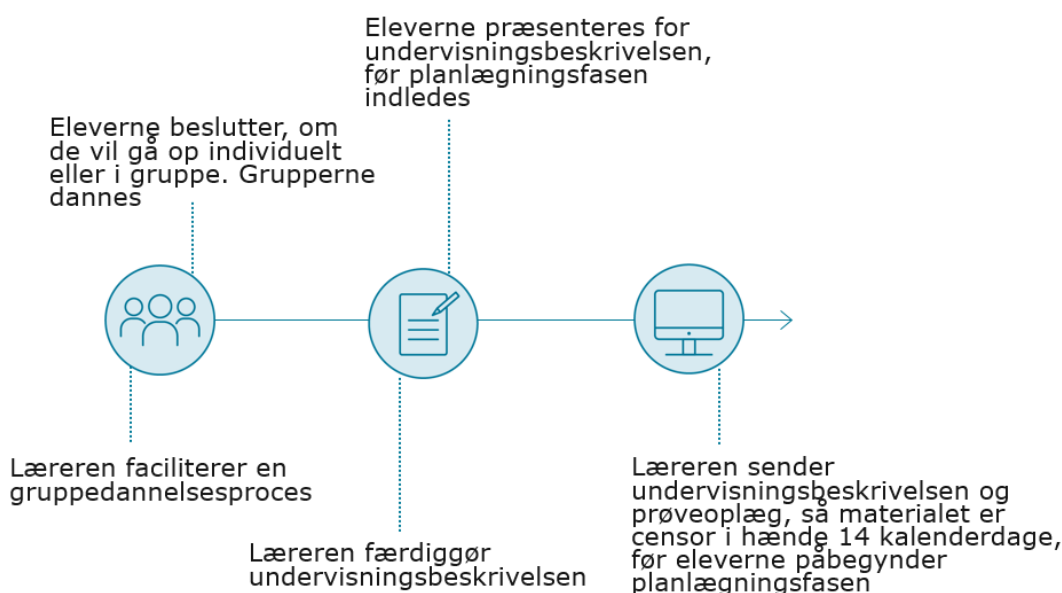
Eleverne præsenteres for undervisningsbeskrivelsen, før planlægningsfasen indledes

Eleverne beslutter, om de vil gå op individuelt eller i gruppe. Grupperne dannes

Læreren faciliterer en gruppedannelsesproces

Læreren færdiggør undervisningsbeskrivelsen

Læreren sender undervisningsbeskrivelsen og prøveoplæg, så materialet er censor i hænde 14 kalenderdage, før eleverne påbegynder planlægningsfasen